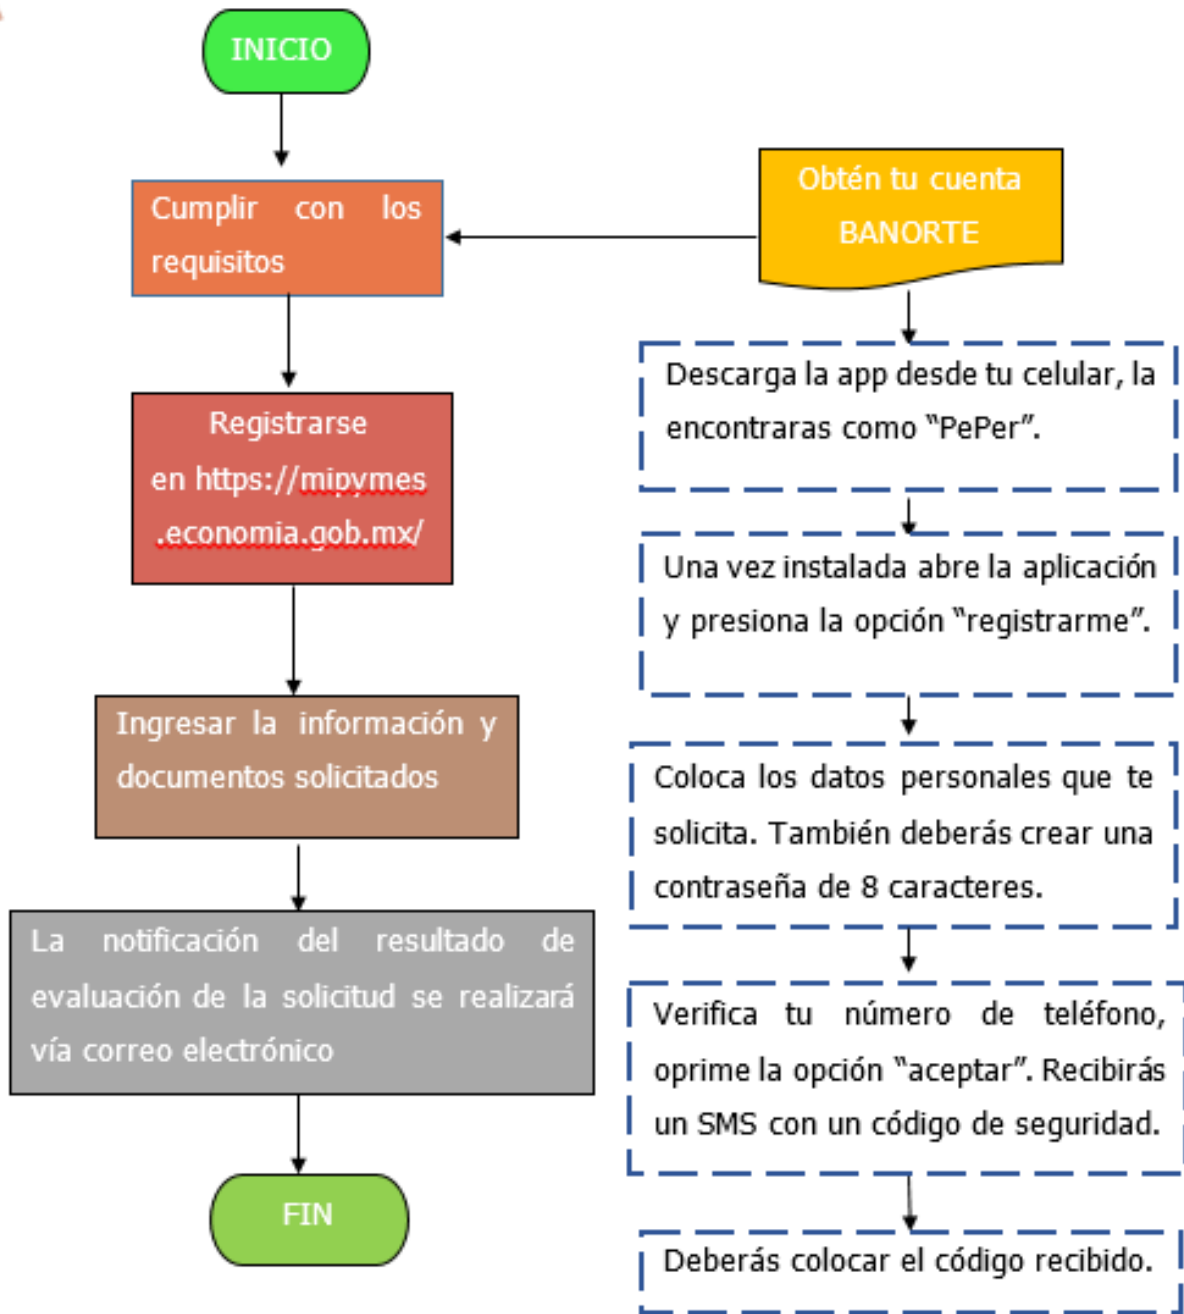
INICIO

Cumplir con los requisitos

Obtén tu cuenta BANORTE

Registrarse en https://mipymes.economia.gob.mx/

Descarga la app desde tu celular, la encontraras como "PePer".

Una vez instalada abre la aplicación y presiona la opción "registrarme".

Ingresar la información y documentos solicitados

Coloca los datos personales que te solicita. También deberás crear una contraseña de 8 caracteres.

La notificación del resultado de evaluación de la solicitud se realizará vía correo electrónico

Verifica tu número de teléfono, oprime la opción "aceptar". Recibirás un SMS con un código de seguridad.

FIN

Deberás colocar el código recibido.